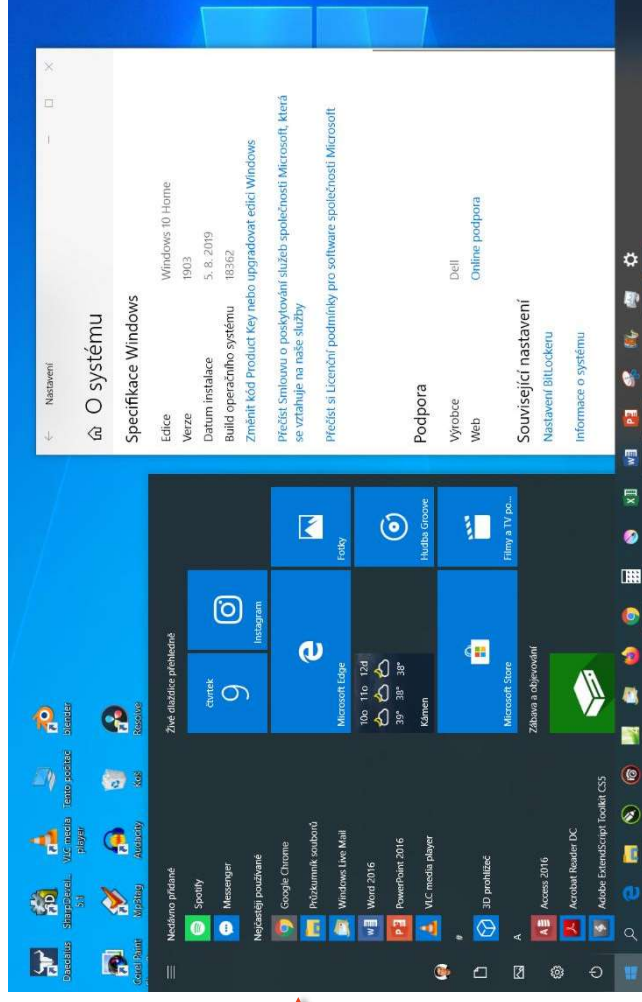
Daedalus
SharpDevel... 5.1
VLC media player
Tento počítač
Blender
Corel Paint
MyPaint
Audacity
Koš
Rescue

Nedávno přidané
Spotify
Messenger
Nejčastěji používané
Google Chrome
Průzkumník souborů
Windows Live Mail
Word 2016
PowerPoint 2016
VLC media player
#
3D prohlížeč
A
Access 2016
Acrobat Reader DC
Adobe ExtendScript Toolkit CS5

Živé dlaždice přehledně
čtvrtek
9
Instagram
Microsoft Edge
Fotky
10o 11o 12d
39° 38° 38°
Kámen
Hudba Groove
Microsoft Store
Filmy a TV po...
Zábava a objevování

Nastavení
O systému
Specifikace Windows
Edice Windows 10 Home
Verze 1903
Datum instalace 5. 8. 2019
Build operačního systému 18362
Změnit kód Product Key nebo upgradovat edici Windows
Přečíst Smlouvu o poskytování služeb společnosti Microsoft, která se vztahuje na naše služby
Přečíst si Licenční podmínky pro software společnosti Microsoft

Podpora
Výrobce Dell
Web Online podpora

Související nastavení
Nastavení BitLockeru
Informace o systému